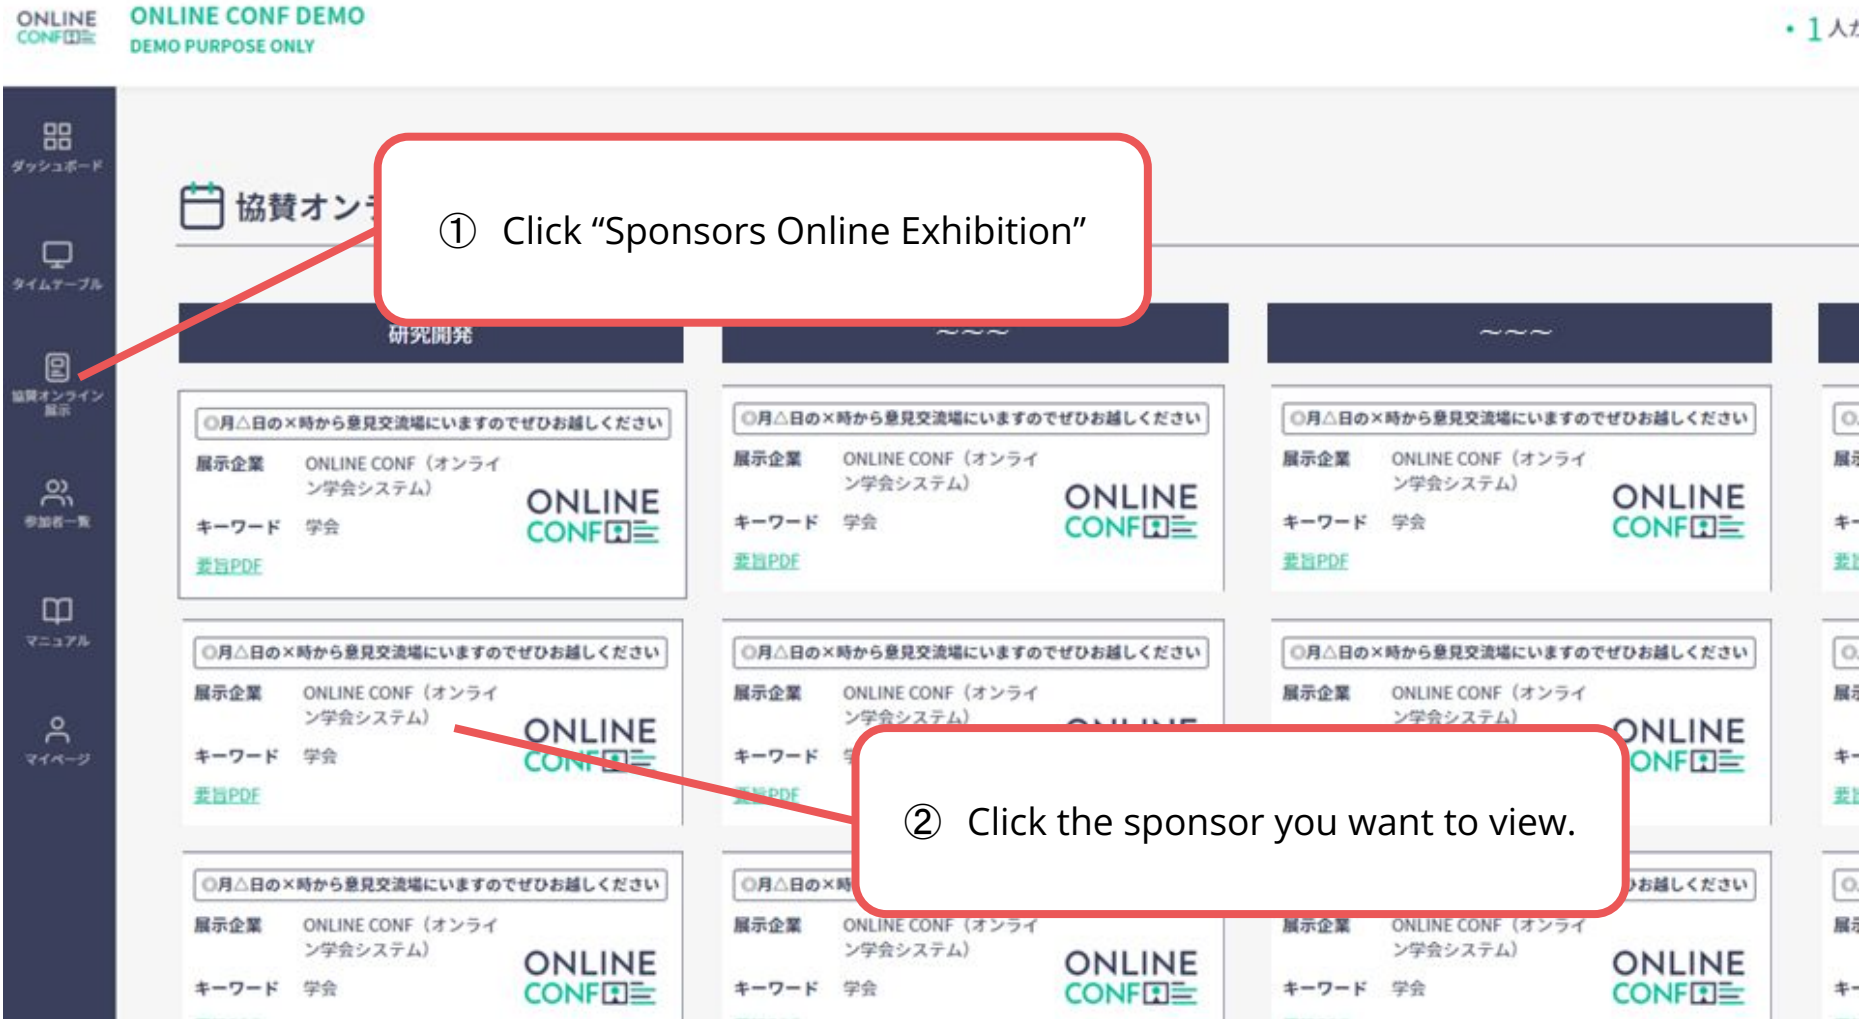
ONLINE CONF

ONLINE CONF DEMO
DEMO PURPOSE ONLY

・1人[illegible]

ダッシュボード
タイムテーブル
協賛オンライン展示
参加者一覧
マニュアル
マイページ

協賛オン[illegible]

① Click “Sponsors Online Exhibition”

研究開発

〜〜〜

〜〜〜

○月△日の×時から意見交流場にいますのでぜひお越しください
展示企業 ONLINE CONF（オンライン学会システム）
キーワード 学会
要旨PDF
ONLINE CONF

○月△日の×時から意見交流場にいますのでぜひお越しください
展示企業 ONLINE CONF（オンライン学会システム）
キーワード 学会
要旨PDF
ONLINE CONF

○月△日の×時から意見交流場にいますのでぜひお越しください
展示企業 ONLINE CONF（オンライン学会システム）
キーワード 学会
要旨PDF
ONLINE CONF

○月△日の×時から意見交流場にいますのでぜひお越しください
展示企業 ONLINE CONF（オンライン学会システム）
キーワード 学会
要旨PDF
ONLINE CONF

○月△日の×時から意見交流場にいますのでぜひお越しください
展示企業 ONLINE CONF（オンライン学会システム）
キーワード 学会
要旨PDF

○月△日の×時から意見交流場にいますのでぜひお越しください
展示企業 ONLINE CONF（オンライン学会システム）
キーワード 学会
ONLINE CONF

② Click the sponsor you want to view.

○月△日の×時から意見交流場にいますのでぜひお越しください
展示企業 ONLINE CONF（オンライン学会システム）
キーワード 学会
ONLINE CONF

○月△日の×時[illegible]
展示企業 ONLINE CONF（オンライン学会システム）
キーワード 学会
ONLINE CONF

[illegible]お越しください
展示企業 ONLINE CONF（オンライン学会システム）
キーワード 学会
ONLINE CONF